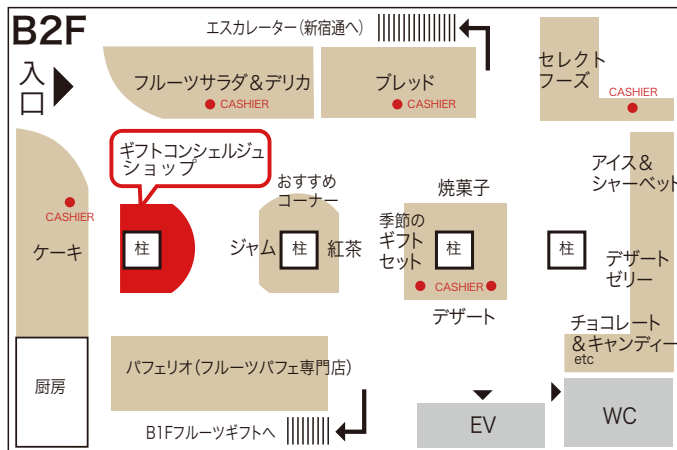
B2F

エスカレーター(新宿通へ)

入口

フルーツサラダ&デリカ
CASHIER

ブレッド
CASHIER

セレクトフーズ
CASHIER

ギフトコンシェルジュショップ

CASHIER

ケーキ

柱

おすすめコーナー

ジャム 柱 紅茶

焼菓子

季節のギフトセット 柱
CASHIER

デザート

柱

アイス&シャーベット

デザートゼリー

チョコレート&キャンディー
etc

厨房

パフェリオ(フルーツパフェ専門店)

B1Fフルーツギフトへ

EV

WC